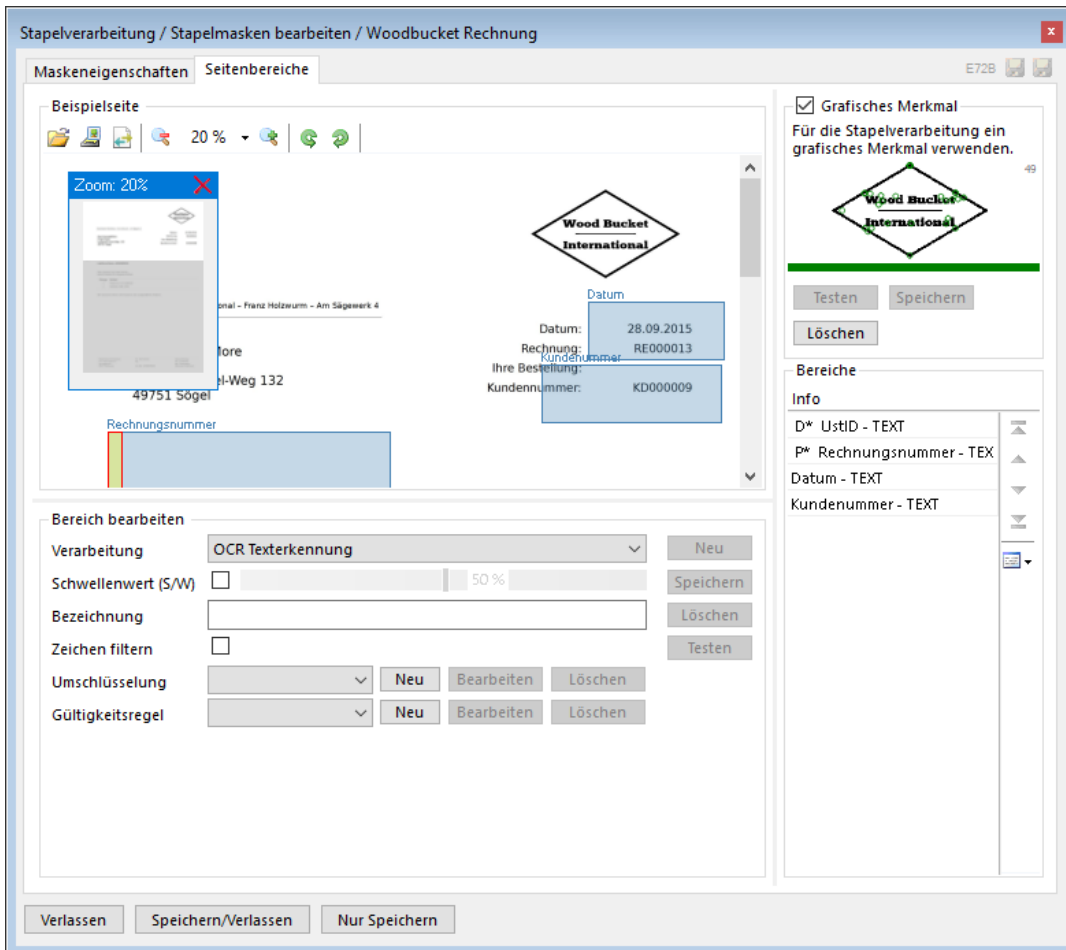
Stapelverarbeitung / Stapelmasken bearbeiten / Woodbucket Rechnung

Maskeneigenschaften | Seitenbereiche

E72B

Beispielseite

20 %

Zoom: 20%

Wood Bucket International

onal – Franz Holzwurm – Am Sägewerk 4

Datum

Datum: 28.09.2015

Rechnung: RE000013

Kundennummer

Ihre Bestellung:

Kundennummer: KD000009

Iore

el-Weg 132

49751 Sögel

Rechnungsnummer

Grafisches Merkmal

Für die Stapelverarbeitung ein grafisches Merkmal verwenden.

49

Wood Bucket International

Testen | Speichern

Löschen

Bereiche

Info

D* UstID - TEXT

P* Rechnungsnummer - TEX

Datum - TEXT

Kundenummer - TEXT

Bereich bearbeiten

Verarbeitung | OCR Texterkennung | Neu

Schwellenwert (S/W) | 50 % | Speichern

Bezeichnung | Löschen

Zeichen filtern | Testen

Umschlüsselung | Neu | Bearbeiten | Löschen

Gültigkeitsregel | Neu | Bearbeiten | Löschen

Verlassen | Speichern/Verlassen | Nur Speichern